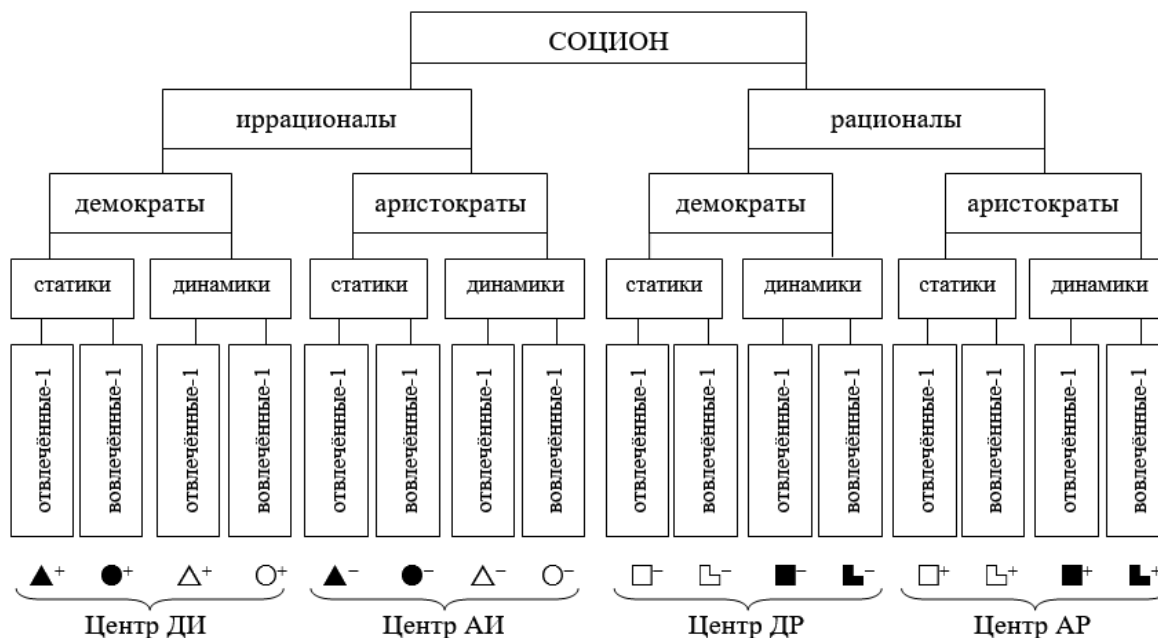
СОЦИОН

иррационалы

рационалы

демократы

аристократы

демократы

аристократы

статики

динамики

статики

динамики

статики

динамики

статики

динамики

отвлечённые-1

вовлечённые-1

отвлечённые-1

вовлечённые-1

отвлечённые-1

вовлечённые-1

отвлечённые-1

вовлечённые-1

отвлечённые-1

вовлечённые-1

отвлечённые-1

вовлечённые-1

отвлечённые-1

вовлечённые-1

отвлечённые-1

вовлечённые-1

▲+ ●+ △+ ○+

▲− ●− △− ○−

□− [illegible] ■− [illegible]

□+ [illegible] ■+ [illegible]

Центр ДИ

Центр АИ

Центр ДР

Центр АР